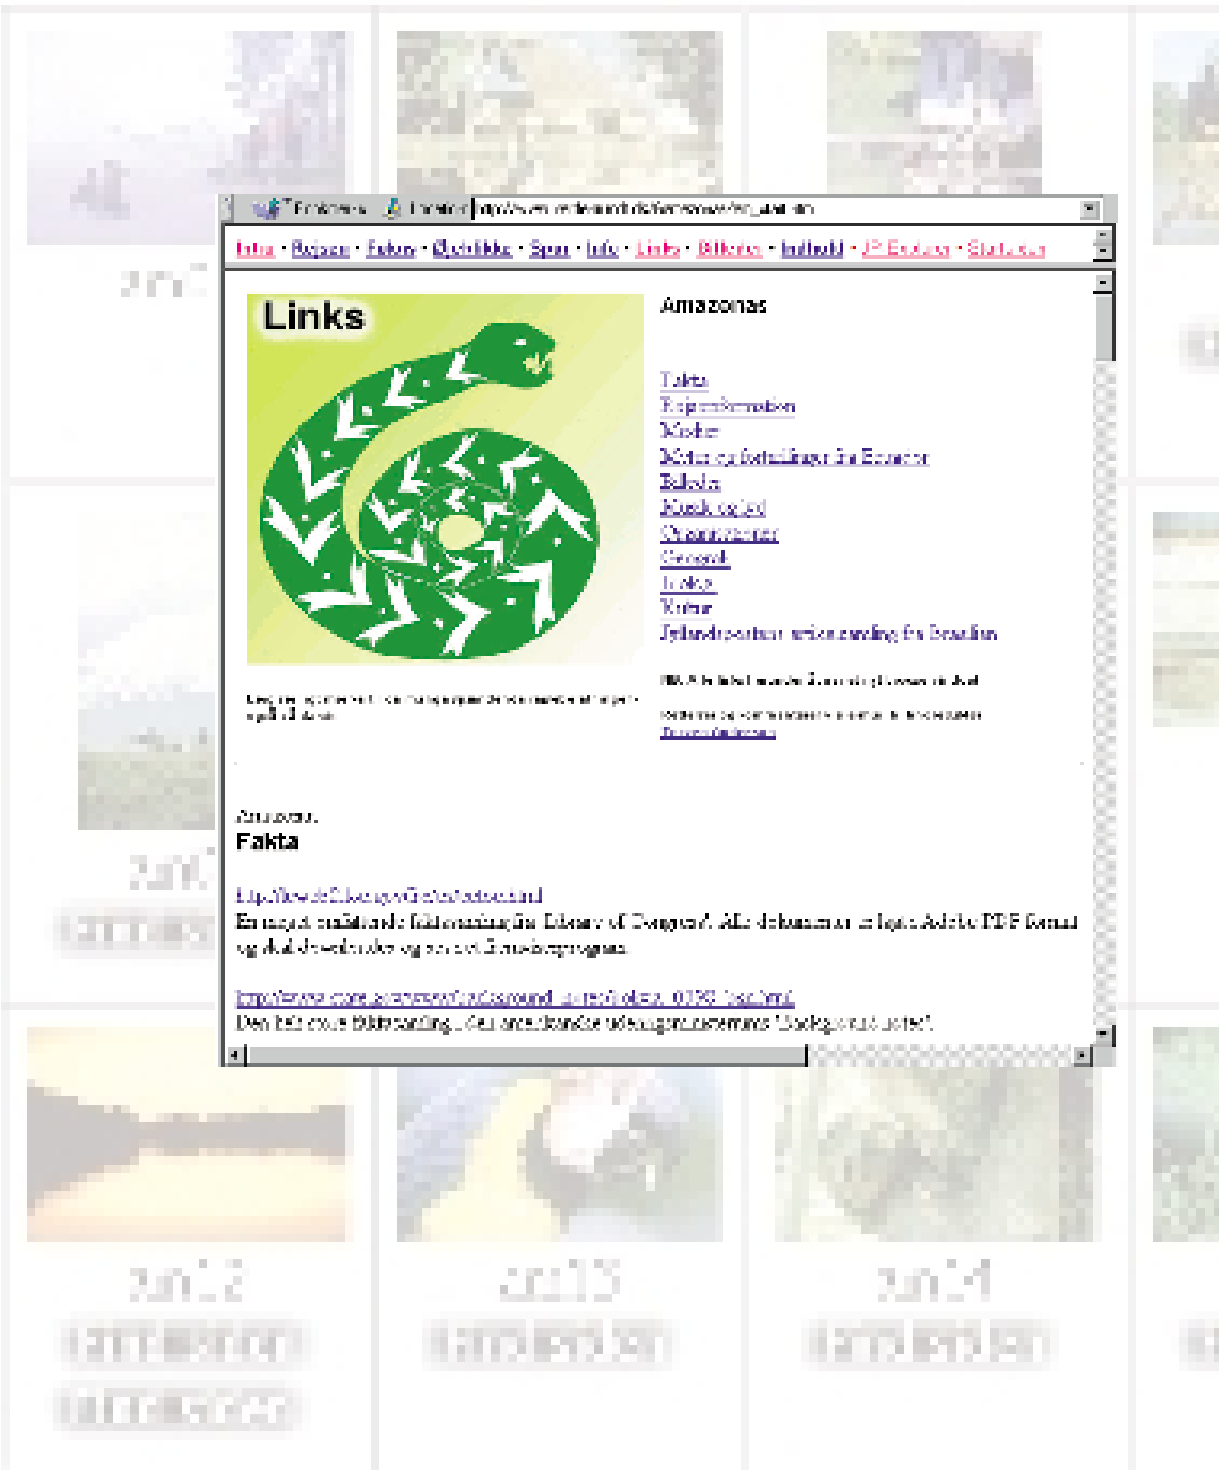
Favorites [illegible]

Intro · Rejsen · Fakta · Øjebliikke · Spor · Info · Links · Billeder · Indhold · JP Explorer · Statistik

Links

Amazonas

Fakta
Rejseinformation
Myter
Myter og fortællinger fra Ecuador
Bøker
Musik og lyd
Organisationer
Generelt
Indianere
Kultur
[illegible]

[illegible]

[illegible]

Amazonas
Fakta

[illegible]
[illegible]

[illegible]
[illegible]